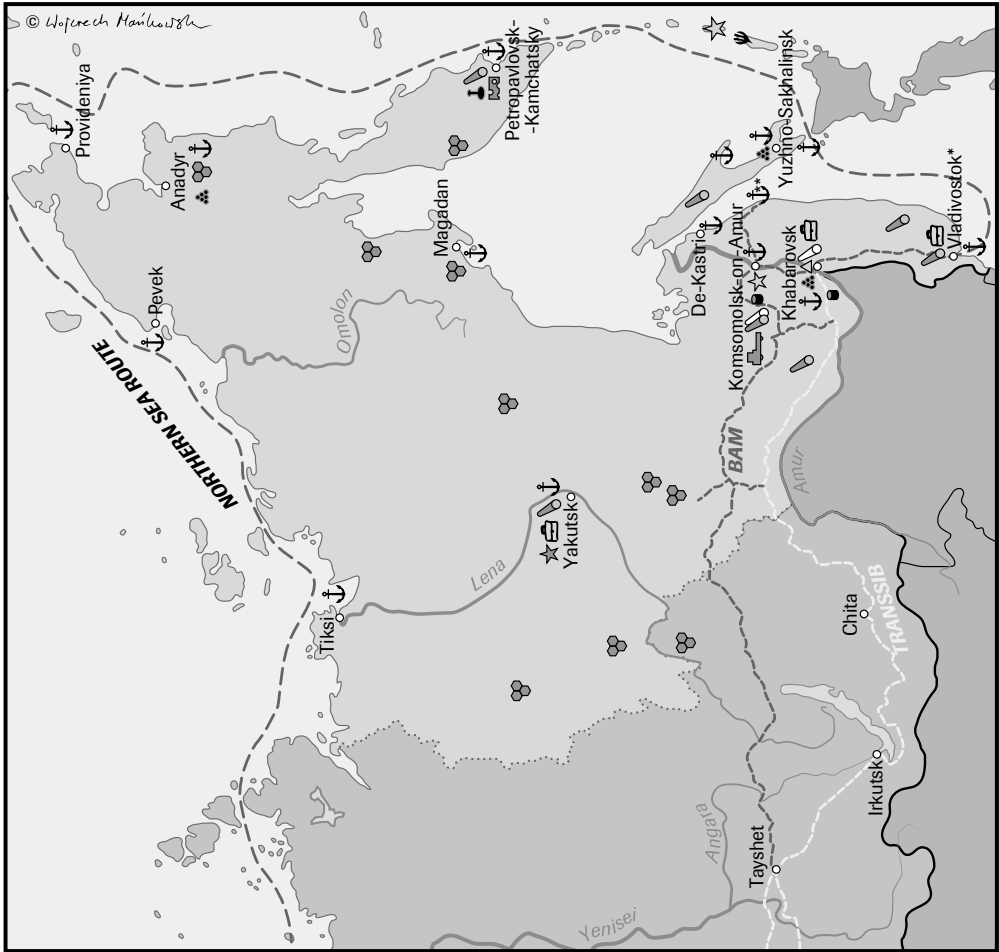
© Wojciech Mańkowski

Provideniya

Anadyr

Petropavlovsk-Kamchatsky

Magadan

Yuzhno-Sakhalinsk

Vladivostok*

De-Kastri

Komsomolsk-on-Amur

Khabarovsk

Pevek

Omolon

NORTHERN SEA ROUTE

BAM

Amur

Yakutsk

Lena

Tiksi

Chita

TRANSSIB

Irkutsk

Angara

Tayshet

Yenisei